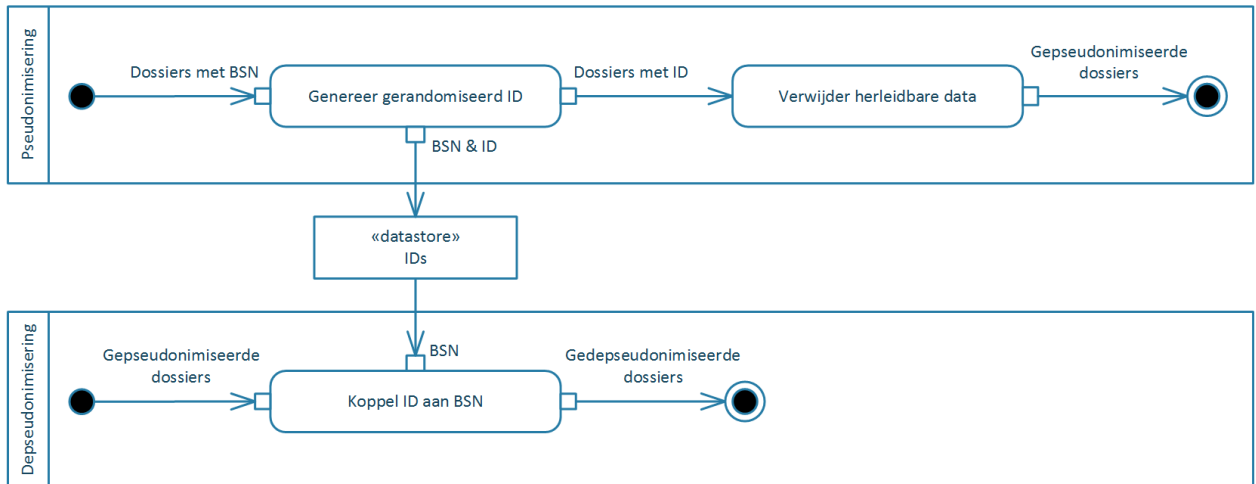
Pseudonimisering

Dossiers met BSN

Genereer gerandomiseerd ID

Dossiers met ID

Verwijder herleidbare data

Gepseudonimiseerde dossiers

BSN & ID

«datastore»
IDs

Depseudonimisering

Gepseudonimiseerde dossiers

BSN

Koppel ID aan BSN

Gedepseudonimiseerde dossiers